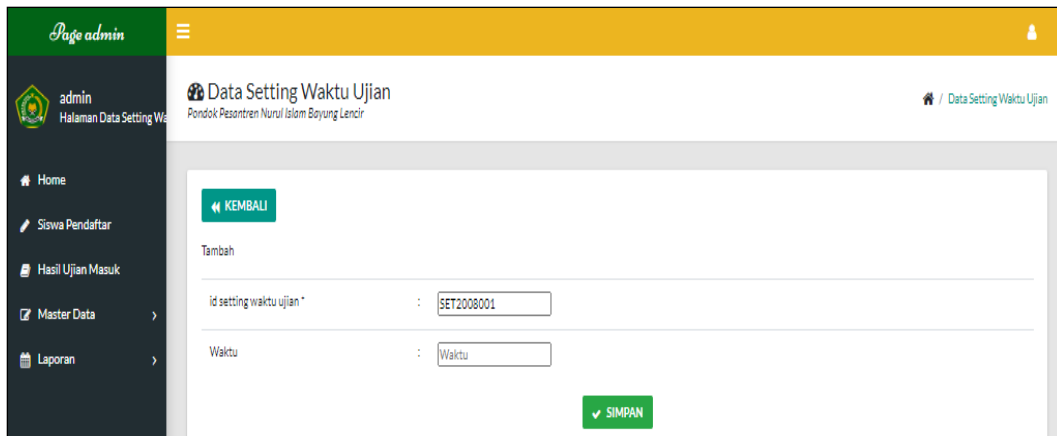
Page admin

admin
Halaman Data Setting Wa

Home
Siswa Pendaftar
Hasil Ujian Masuk
Master Data
Laporan

Data Setting Waktu Ujian
Pondok Pesantren Nurul Islam Bayung Lencir

/ Data Setting Waktu Ujian

KEMBALI

Tambah

| id setting waktu ujian * | : | SET2008001 |
|---|---|---|
| Waktu | : | Waktu |

SIMPAN